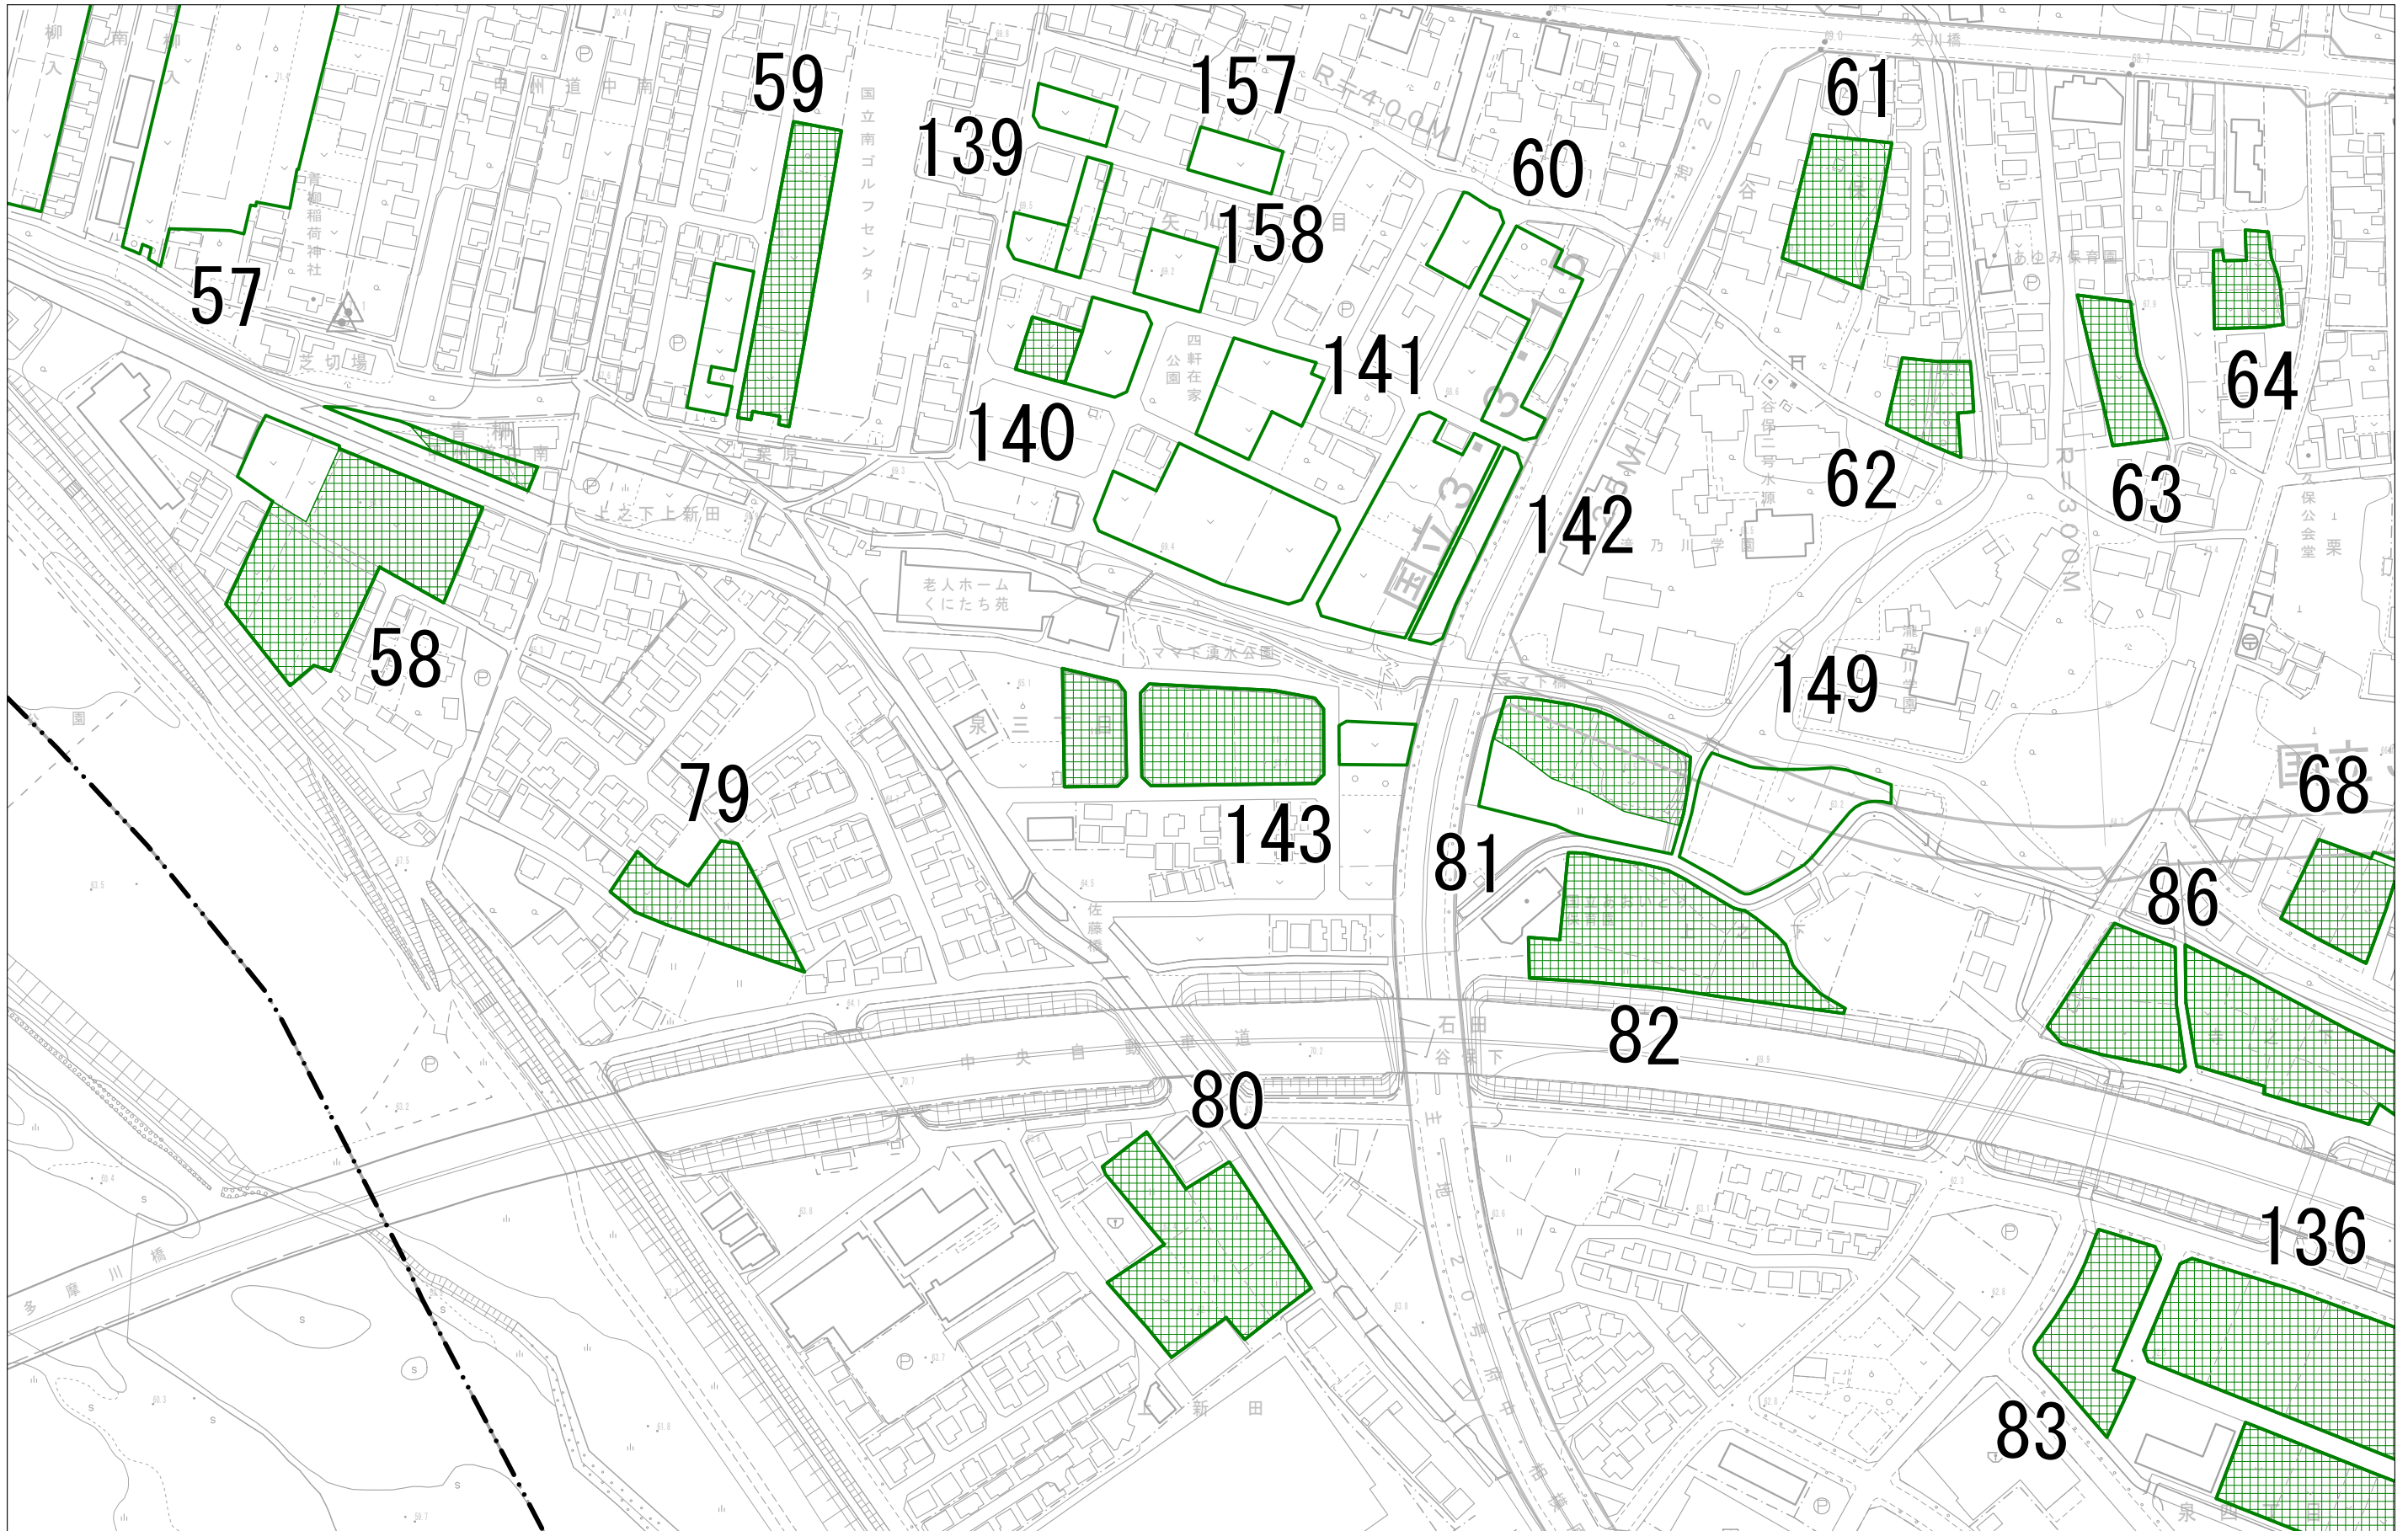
59
157
139
60
61
158
57
141
64
140
62
63
142
58
149
68
79
143
81
86
82
80
136
83
国立南ゴルフセンター
老人ホーム くにたち苑
ママ下湧水公園
中央自動車道
多摩川橋
芝切場
青柳稲荷神社
四軒在家公園
あゆみ保育園
谷保二号水源
上之下上新田
泉三丁目
石田
谷保下
上新田
R=400M
R=300M